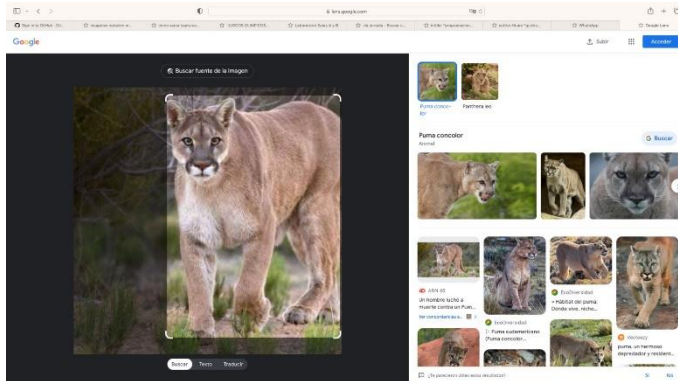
lens.google.com

Google

Subir

Acceder

Buscar fuente de la imagen

Puma concolor

Panthera leo

Puma concolor

Animal

Buscar

Un hombre luchó a muerte contra un Pum...

EcoDiversidad

Puma suramericano (Puma concolor...

EcoDiversidad

• Hábitat del puma: Dónde vive, recho...

puma, un hermoso depredador y resistem...

Buscar

Texto

Traducir

¿Te parecieron útiles estos resultados?

Sí

No